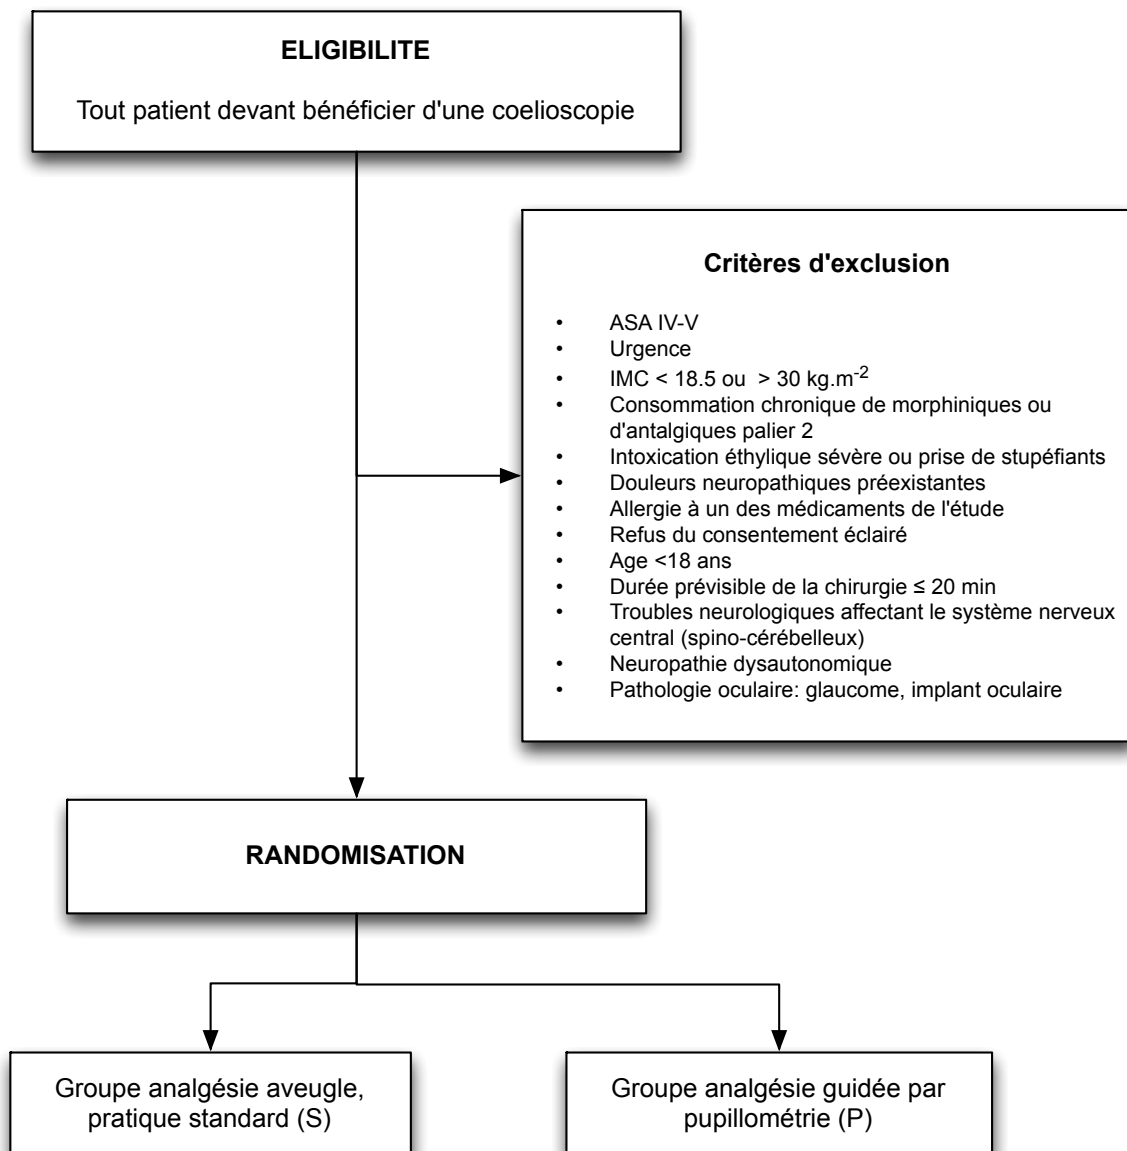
ELIGIBILITE

Tout patient devant bénéficier d'une coelioscopie

Critères d'exclusion

- ASA IV-V
- Urgence
- IMC < 18.5 ou > 30 kg.m$^{-2}$
- Consommation chronique de morphiniques ou d'antalgiques palier 2
- Intoxication éthylique sévère ou prise de stupéfiants
- Douleurs neuropathiques préexistantes
- Allergie à un des médicaments de l'étude
- Refus du consentement éclairé
- Age <18 ans
- Durée prévisible de la chirurgie ≤ 20 min
- Troubles neurologiques affectant le système nerveux central (spino-cérébelleux)
- Neuropathie dysautonomique
- Pathologie oculaire: glaucome, implant oculaire

RANDOMISATION

Groupe analgésie aveugle, pratique standard (S)

Groupe analgésie guidée par pupillométrie (P)